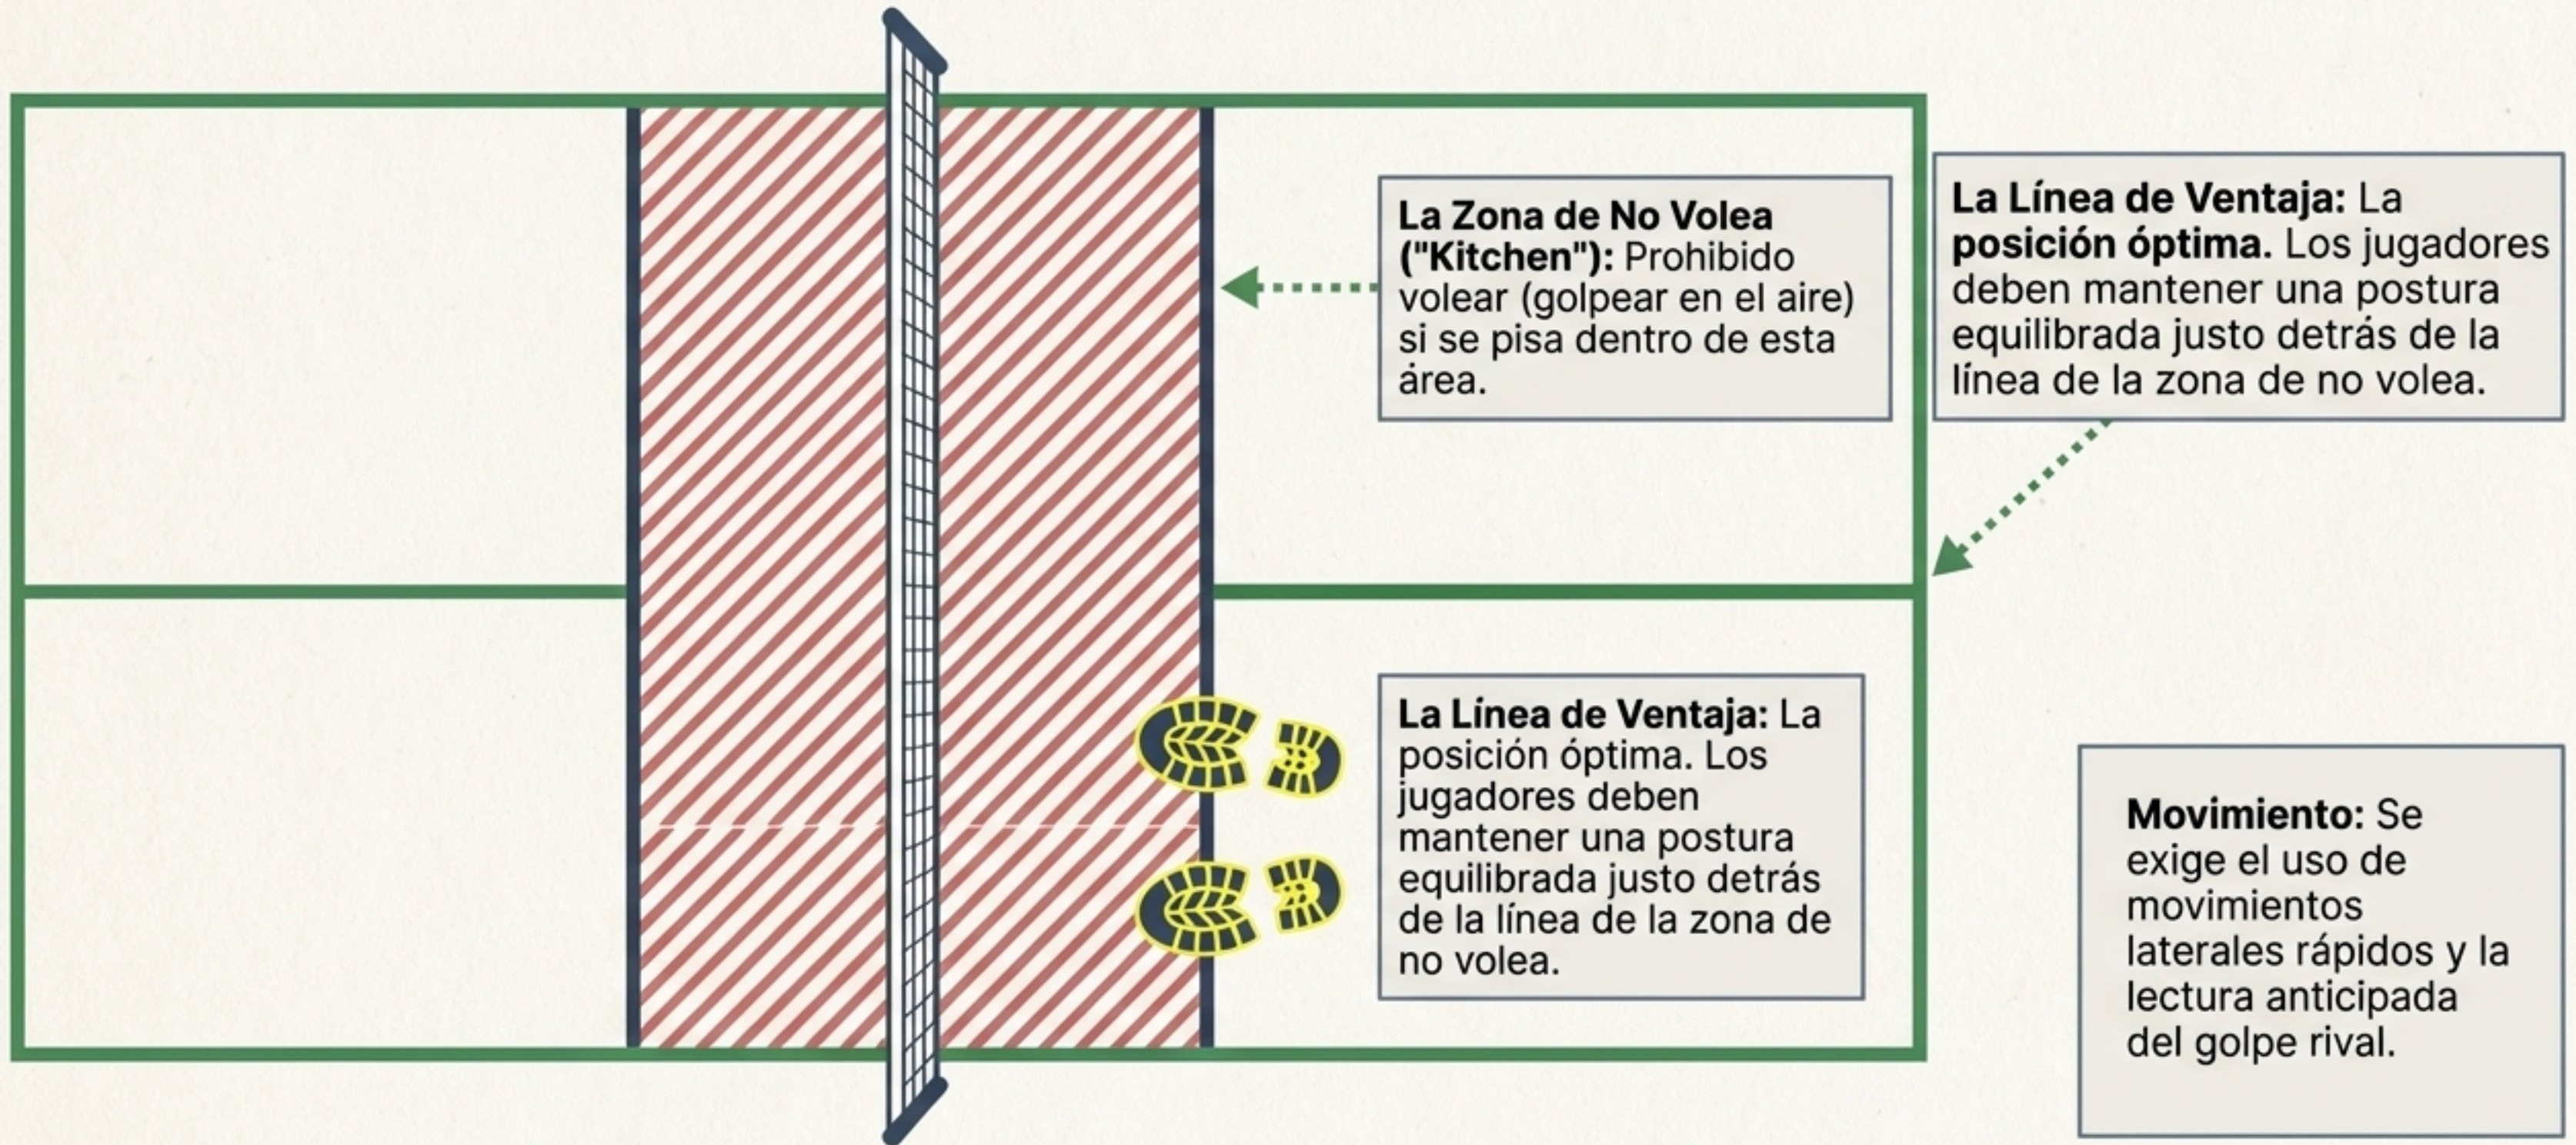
**La Zona de No Volea ("Kitchen"):** Prohibido volear (golpear en el aire) si se pisa dentro de esta área.

**La Línea de Ventaja:** La **posición óptima.** Los jugadores deben mantener una postura equilibrada justo detrás de la línea de la zona de no volea.

**La Línea de Ventaja:** La posición óptima. Los jugadores deben mantener una postura equilibrada justo detrás de la línea de la zona de no volea.

**Movimiento:** Se exige el uso de movimientos laterales rápidos y la lectura anticipada del golpe rival.